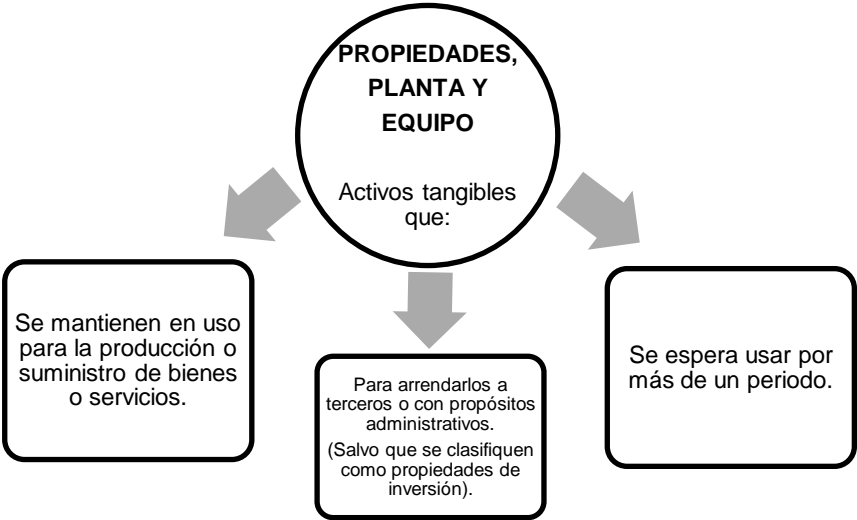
PROPIEDADES, PLANTA Y EQUIPO

Activos tangibles que:

Se mantienen en uso para la producción o suministro de bienes o servicios.

Para arrendarlos a terceros o con propósitos administrativos.

(Salvo que se clasifiquen como propiedades de inversión).

Se espera usar por más de un periodo.